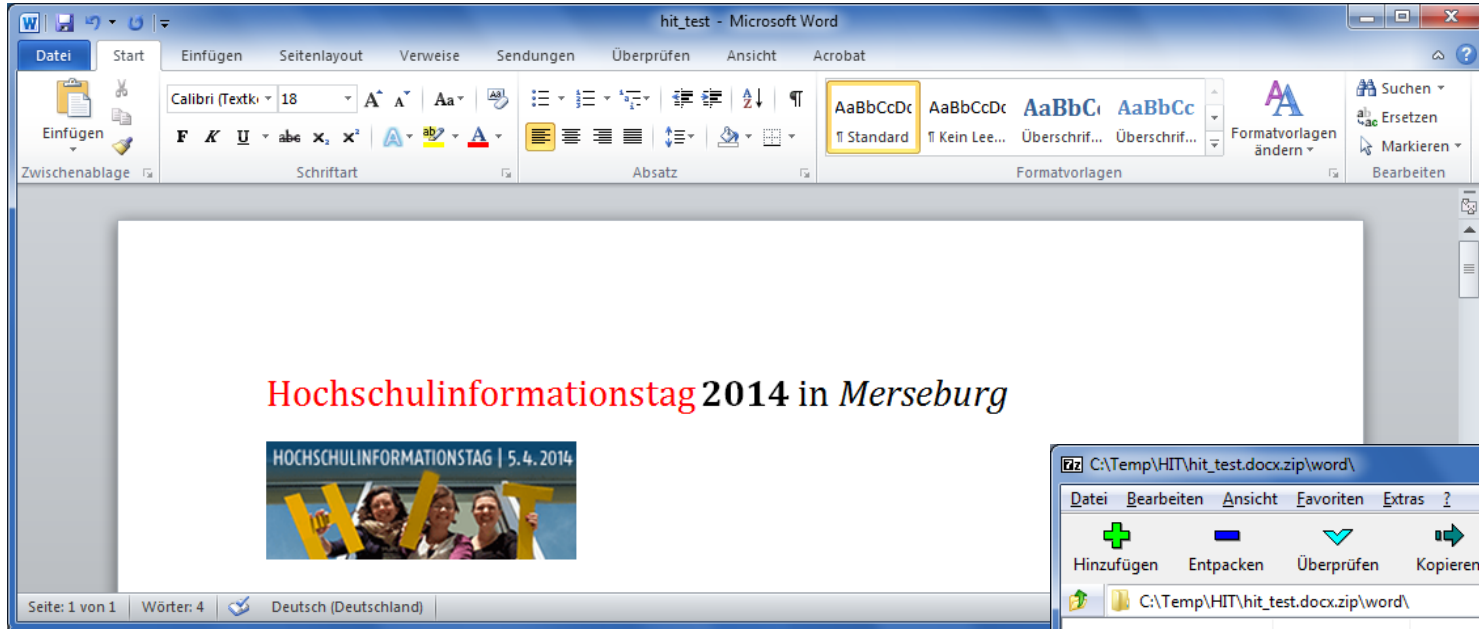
hit_test - Microsoft Word

Datei Start Einfügen Seitenlayout Verweise Sendungen Überprüfen Ansicht Acrobat

Einfügen
Zwischenablage

Calibri (Textk 18
F K U abe $x_2$ $x^2$
Schriftart

Absatz

AaBbCcDc ¶ Standard
AaBbCcDc ¶ Kein Lee...
AaBbC Überschrif...
AaBbCc Überschrif...
Formatvorlagen ändern
Formatvorlagen

Suchen
Ersetzen
Markieren
Bearbeiten

Hochschulinformationstag 2014 in Merseburg

HOCHSCHULINFORMATIONSTAG | 5.4.2014

Seite: 1 von 1 Wörter: 4 Deutsch (Deutschland)

C:\Temp\HIT\hit_test.docx.zip\word\

Datei Bearbeiten Ansicht Favoriten Extras ?

Hinzufügen Entpacken Überprüfen Kopieren

C:\Temp\HIT\hit_test.docx.zip\word\